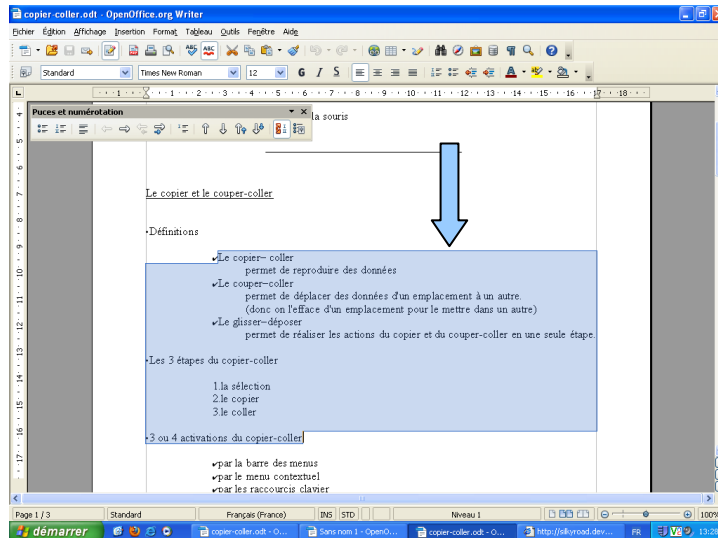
copier-coller.odt - OpenOffice.org Writer

Fichier Édition Affichage Insertion Format Tableau Outils Fenêtre Aide

Standard | Times New Roman | 12 | G I S

Puces et numérotation

la souris

Le copier et le couper-coller

•Définitions

✔Le copier– coller
permet de reproduire des données
✔Le couper–coller
permet de déplacer des données d'un emplacement à un autre.
(donc on l'efface d'un emplacement pour le mettre dans un autre)
✔Le glisser–déposer
permet de réaliser les actions du copier et du couper-coller en une seule étape.

•Les 3 étapes du copier-coller

1.la sélection
2.le copier
3.le coller

•3 ou 4 activations du copier-coller

✔par la barre des menus
✔par le menu contextuel
✔par les raccourcis clavier

Page 1 / 3 | Standard | Français (France) | INS | STD | Niveau 1 | 100%

démarrer | copier-coller.odt - O... | Sans nom 1 - OpenO... | copier-coller.odt - O... | http://silkyroad.dev... | FR | 13:28